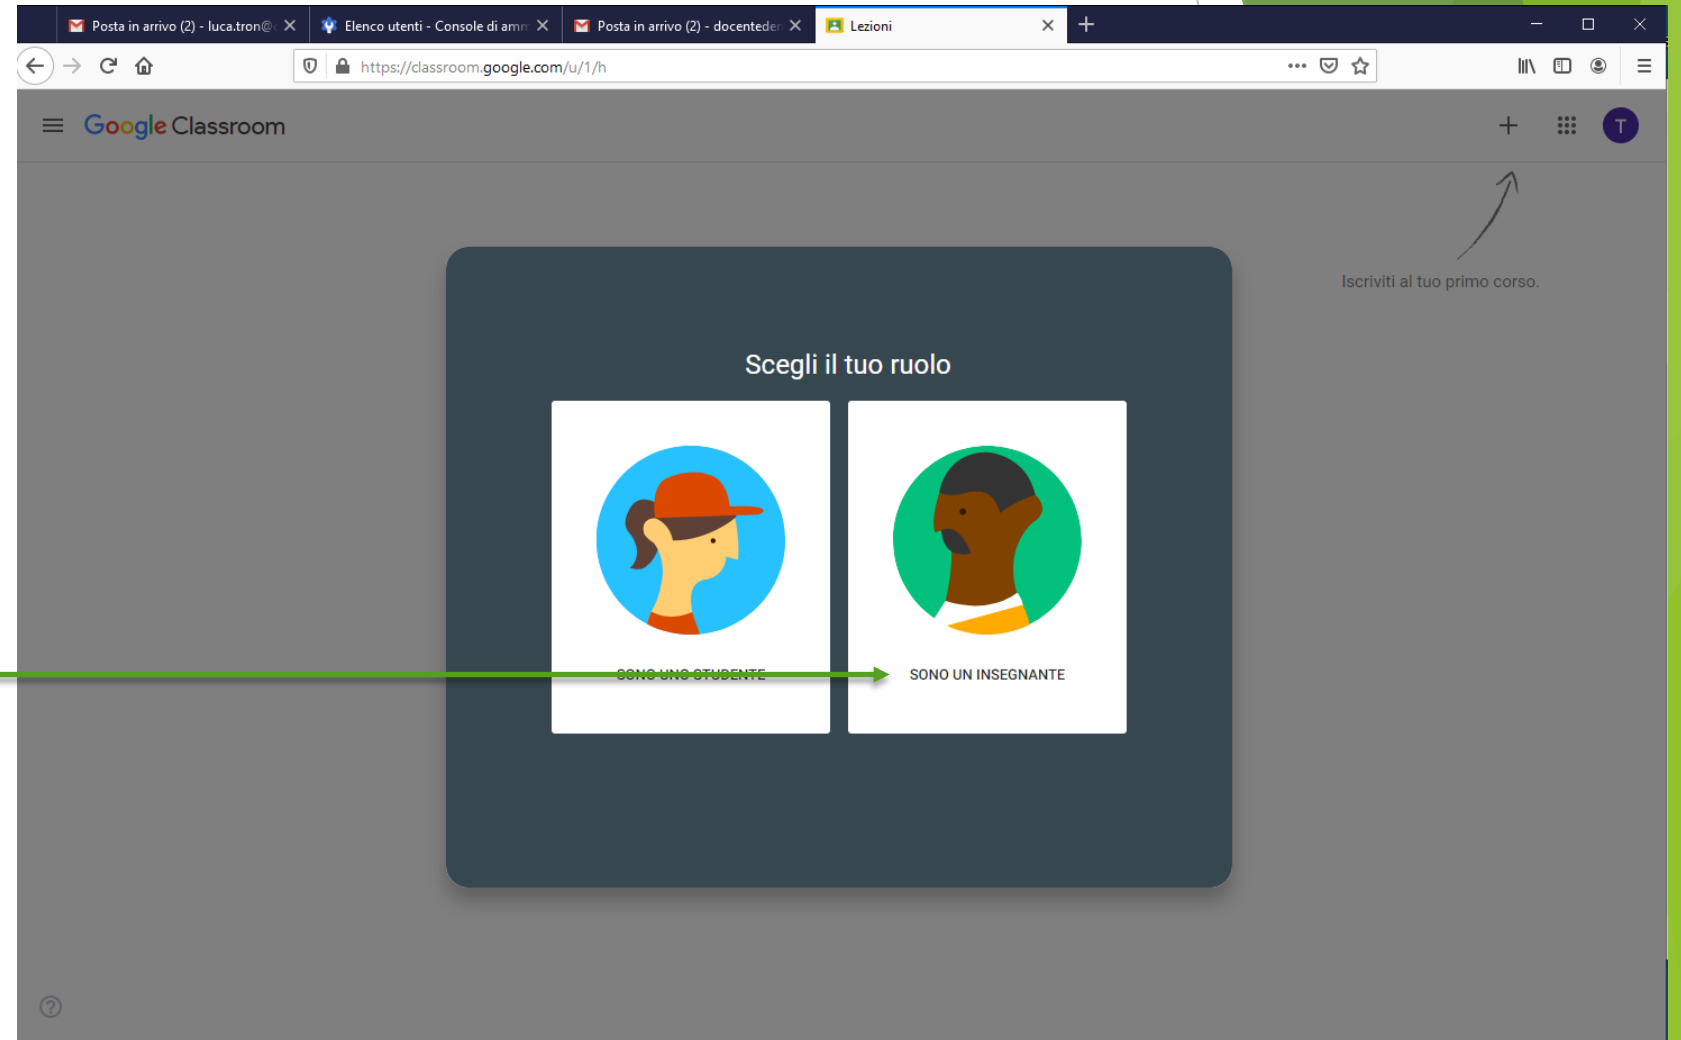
Posta in arrivo (2) - luca.tron@
Elenco utenti - Console di amm
Posta in arrivo (2) - docenteder
Lezioni

https://classroom.google.com/u/1/h

Google Classroom

T

Iscriviti al tuo primo corso.

Scegli il tuo ruolo

SONO UNO STUDENTE

SONO UN INSEGNANTE